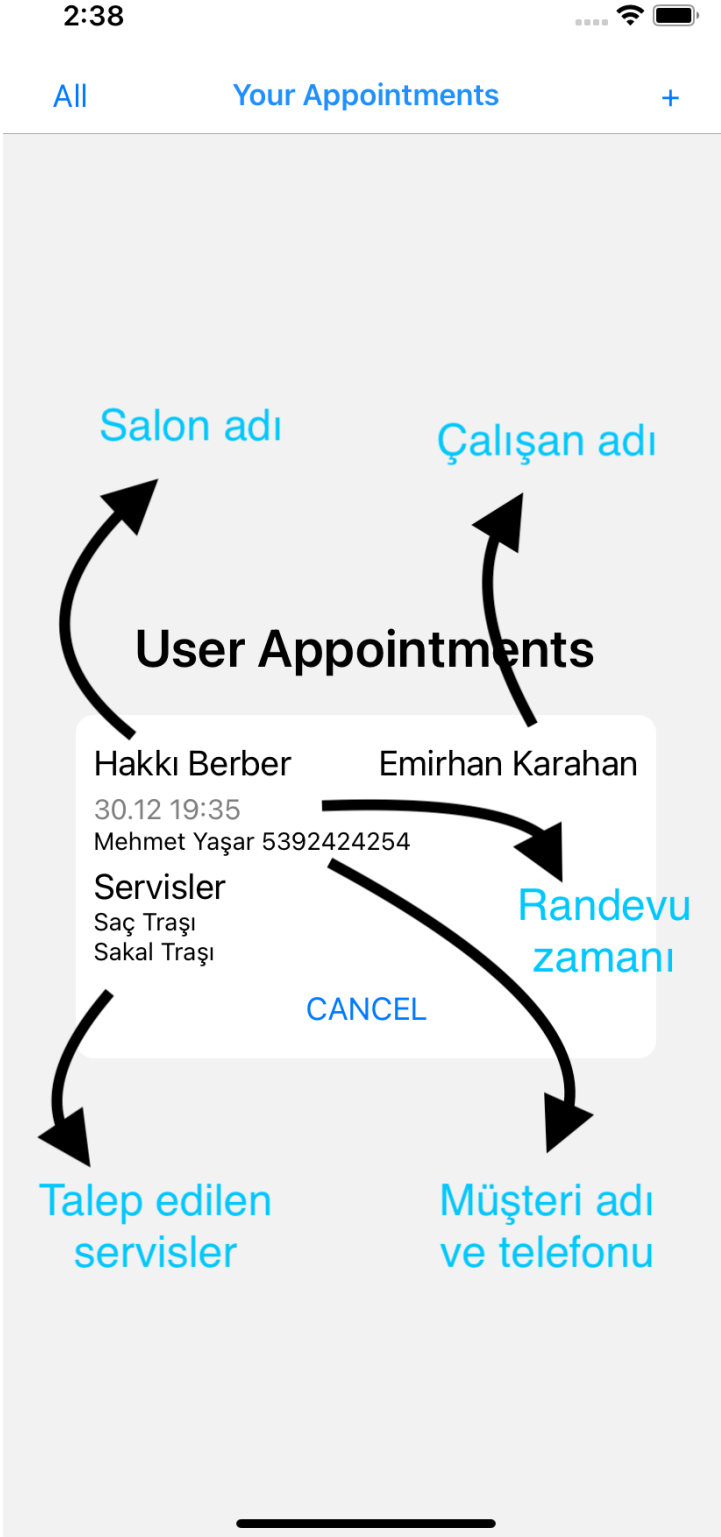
2:38

All Your Appointments +

Salon adı

Çalışan adı

User Appointments

Hakkı Berber Emirhan Karahan

30.12 19:35

Mehmet Yaşar 5392424254

Servisler

Saç Traşı

Sakal Traşı

CANCEL

Randevu zamanı

Talep edilen servisler

Müşteri adı ve telefonu